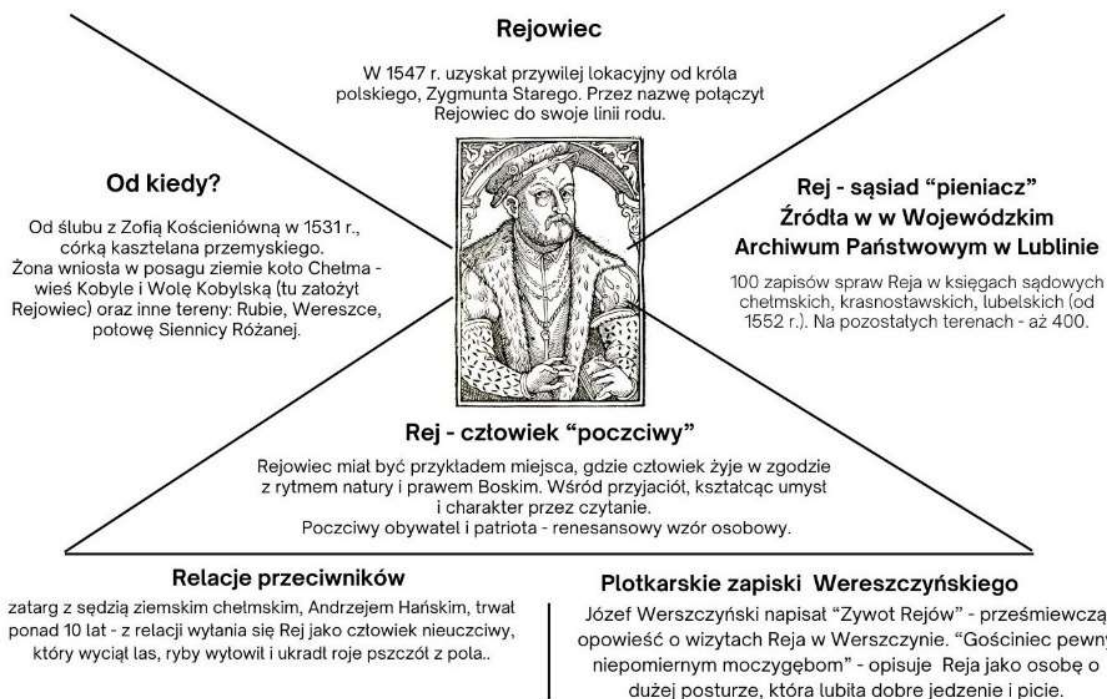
Rejowiec

W 1547 r. uzyskał przywilej lokacyjny od króla polskiego, Zygmunta Starego. Przez nazwę połączył Rejowiec do swoje linii rodu.

Od kiedy?

Od ślubu z Zofią Kościeniówną w 1531 r., córką kasztelana przemyskiego. Żona wniosła w posagu ziemie koło Chełma - wieś Kobyle i Wolę Kobylską (tu założył Rejowiec) oraz inne tereny: Rubie, Wereszce, połowę Siennicy Różanej.

Rej - sąsiad "pieniacz"
Źródła w w Wojewódzkim Archiwum Państwowym w Lublinie

100 zapisów spraw Reja w księgach sądowych chełmskich, krasnostawskich, lubelskich (od 1552 r.). Na pozostałych terenach - aż 400.

Rej - człowiek "poczciwy"

Rejowiec miał być przykładem miejsca, gdzie człowiek żyje w zgodzie z rytmem natury i prawem Boskim. Wśród przyjaciół, kształcąc umysł i charakter przez czytanie.
Poczciwy obywatel i patriota - renesansowy wzór osobowy.

Relacje przeciwników

zatarg z sędzią ziemskim chełmskim, Andrzejem Hańskim, trwał ponad 10 lat - z relacji wyłania się Rej jako człowiek nieuczciwy, który wyciął las, ryby wyłowił i ukradł roje pszczół z pola..

Plotkarskie zapiski Wereszczyńskiego

Józef Werszczyński napisał "Zywot Rejów" - prześmiewczą opowieść o wizytach Reja w Werszczynie. "Gościniec pewny niepomiernym moczygębom" - opisuje Reja jako osobę o dużej posturze, która lubiła dobre jedzenie i picie.